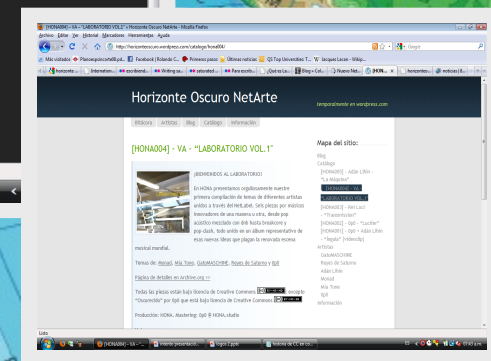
[HONA004] – VA – "LABORATORIO VOL.1" « Horizonte Oscuro NetArte - Mozilla Firefox
Archivo Editar Ver Historial Marcadores Herramientas Ayuda
http://horizonteoscuro.wordpress.com/catalogo/hona004/
Google
Más visitados Planoexperimental.pd... Facebook | Rolando C... Primeros pasos Últimas noticias QS Top Universities T... 'W' Jacques Lecoq - Wikip...
horizonte... Internation... escribiend... Writing su... saturated:... Para escrib... ¿Qué es La... Blog » Cat... Nuevo Net... [HONA... horizonte... noticias| &...

Horizonte Oscuro NetArte
temporalmente en wordpress.com

Bitácora Artistas Blog Catálogo Información

[HONA004] – VA – "LABORATORIO VOL.1"

¡BIENVENIDOS AL LABORATORIO!

En HONA presentamos orgullosamente nuestro primera compilación de temas de diferentes artistas unidos a través del NetLabel. Seis piezas por musicos innovadores de una manera u otra, desde pop acústico mezclado con drill 'n bass breakcore y pop-clack, todo unido en un álbum representativo de esas nuevas ideas que plagan la renovada escena musical mundial.

Temas de: Mariel, Mia Tomo, GatoMASCHINE, Reyes de Saturno y 0p0

Página de detalles en Archive.org >>

Todas las piezas están bajo licencia de Creative Commons, excepto "Oscurecido" por 0p0 que está bajo licencia de Creative Commons

Producción: HONA. Mastering: 0p0 @ HONA.studio

Mapa del sitio:
Blog
Catálogo
[HONA001] – Adán Lihin – "La Máquina"
[HONA002] – VA – "LABORATORIO VOL.1"
[HONA003] – Red Lazi – "Transmisión"
[HONA002] – 0p0 – "Lucifer"
[HONA002] – 0p0 + Adán Lihin – "Repulsi" (Videoclip)
Artistas
GatoMASCHINE
Reyes de Saturno
Adán Lihin
Mariel
Mia Tomo
0p0
Información

Listo
[HONA004] – VA – ... Intento presentacio... logo4 2.jpg6 historia de CC en co...
07:40 a.m.